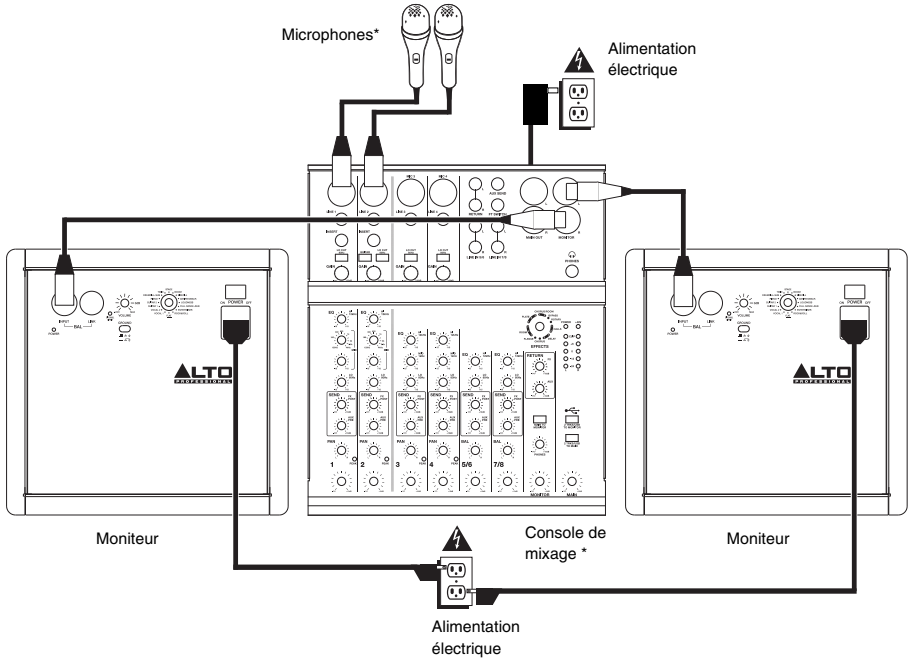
Microphones*

Alimentation électrique

Moniteur

Console de mixage *

Moniteur

Alimentation électrique

ALTO PROFESSIONAL

ALTO PROFESSIONAL

POWER

POWER

EFFECTS

RETURN

SEND

PAN

BAL

1

2

3

4

5/6

7/8

MONITOR

MAIN

EQ

GAIN

MAIN OUT

MONITOR

INPUT

BAL

VOLUME

ON

OFF